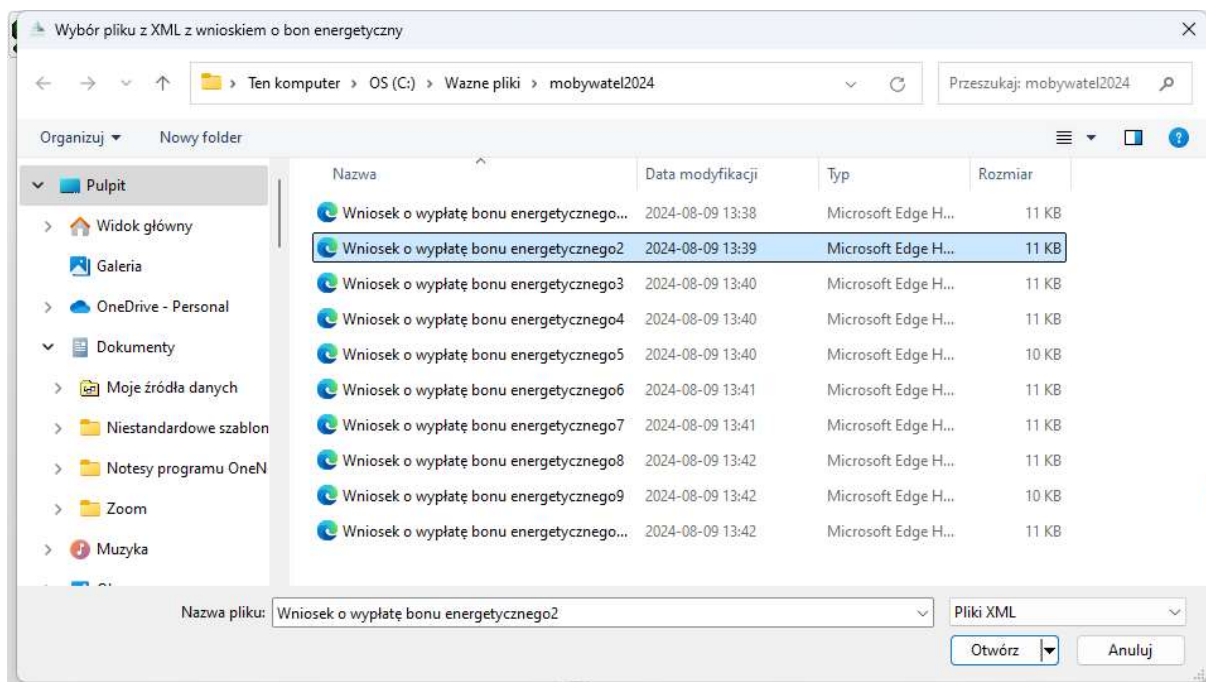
Wybór pliku z XML z wnioskiem o bon energetyczny

Ten komputer › OS (C:) › Wazne pliki › mobywatel2024

Przeszukaj: mobywatel2024

Organizuj ▾ Nowy folder

Pulpit
Widok główny
Galeria
OneDrive - Personal
Dokumenty
Moje źródła danych
Niestandardowe szablon
Notesy programu OneN
Zoom
Muzyka

| Nazwa | Data modyfikacji | Typ | Rozmiar |
|---|---|---|---|
| Wniosek o wypłatę bonu energetycznego... | 2024-08-09 13:38 | Microsoft Edge H... | 11 KB |
| Wniosek o wypłatę bonu energetycznego2 | 2024-08-09 13:39 | Microsoft Edge H... | 11 KB |
| Wniosek o wypłatę bonu energetycznego3 | 2024-08-09 13:40 | Microsoft Edge H... | 11 KB |
| Wniosek o wypłatę bonu energetycznego4 | 2024-08-09 13:40 | Microsoft Edge H... | 11 KB |
| Wniosek o wypłatę bonu energetycznego5 | 2024-08-09 13:40 | Microsoft Edge H... | 10 KB |
| Wniosek o wypłatę bonu energetycznego6 | 2024-08-09 13:41 | Microsoft Edge H... | 11 KB |
| Wniosek o wypłatę bonu energetycznego7 | 2024-08-09 13:41 | Microsoft Edge H... | 11 KB |
| Wniosek o wypłatę bonu energetycznego8 | 2024-08-09 13:42 | Microsoft Edge H... | 11 KB |
| Wniosek o wypłatę bonu energetycznego9 | 2024-08-09 13:42 | Microsoft Edge H... | 10 KB |
| Wniosek o wypłatę bonu energetycznego... | 2024-08-09 13:42 | Microsoft Edge H... | 11 KB |

Nazwa pliku: Wniosek o wypłatę bonu energetycznego2
Pliki XML
Otwórz
Anuluj